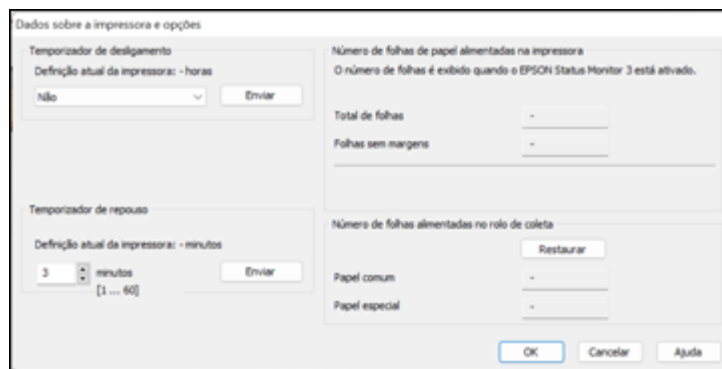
Dados sobre a impressora e opções

Temporizador de desligamento

Definição atual da impressora: - horas

Não

Enviar

Temporizador de repouso

Definição atual da impressora: - minutos

3

minutos
[1 .... 60]

Enviar

Número de folhas de papel alimentadas na impressora

O número de folhas é exibido quando o EPSON Status Monitor 3 está ativado.

Total de folhas

-

Folhas sem margens

-

Número de folhas alimentadas no rolo de coleta

Restaurar

Papel comum

-

Papel especial

-

OK

Cancelar

Ajuda